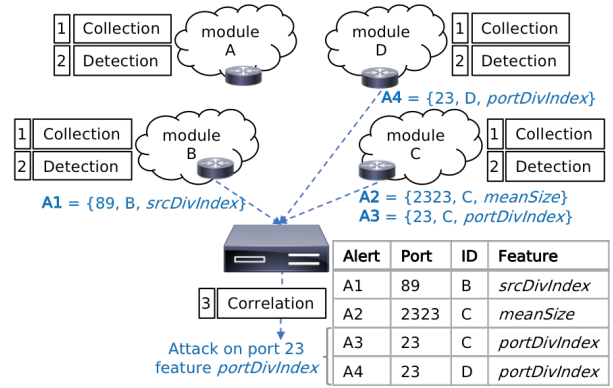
1 Collection
2 Detection
module A

module D
1 Collection
2 Detection

A4 = {23, D, *portDivIndex*}

1 Collection
2 Detection
module B

module C
1 Collection
2 Detection

A1 = {89, B, *srcDivIndex*}

A2 = {2323, C, *meanSize*}
A3 = {23, C, *portDivIndex*}

3 Correlation

Attack on port 23 feature *portDivIndex*

| Alert | Port | ID | Feature |
|---|---|---|---|
| A1 | 89 | B | *srcDivIndex* |
| A2 | 2323 | C | *meanSize* |
| A3 | 23 | C | *portDivIndex* |
| A4 | 23 | D | *portDivIndex* |